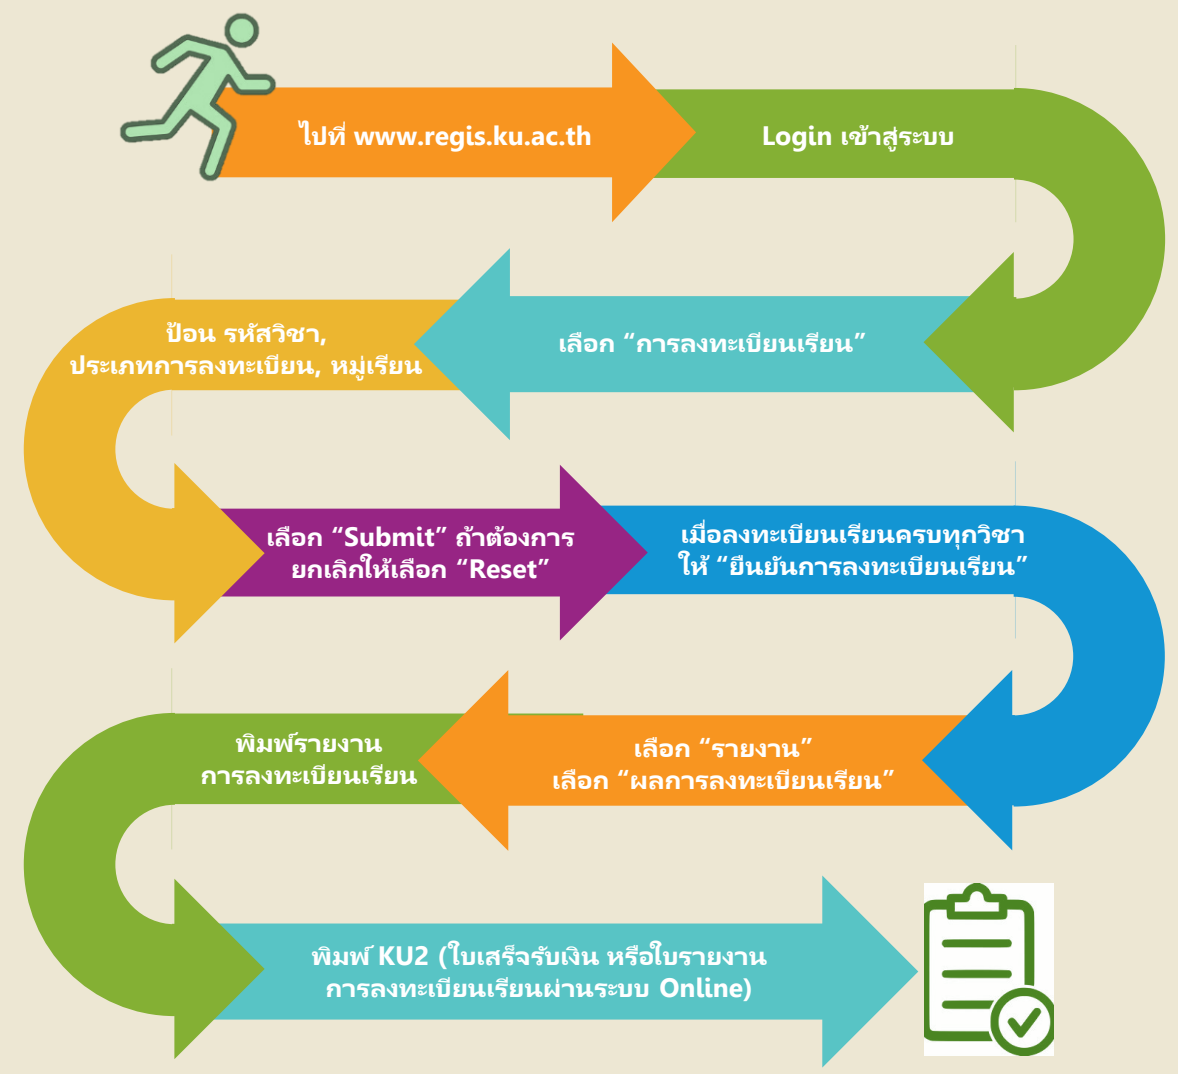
ไปที่ www.regis.ku.ac.th

Login เข้าสู่ระบบ

เลือก “การลงทะเบียนเรียน”

ป้อน รหัสวิชา, ประเภทการลงทะเบียน, หมู่เรียน

เลือก “Submit” ถ้าต้องการยกเลิกให้เลือก “Reset”

เมื่อลงทะเบียนเรียนครบทุกวิชา ให้ “ยืนยันการลงทะเบียนเรียน”

เลือก “รายงาน” เลือก “ผลการลงทะเบียนเรียน”

พิมพ์รายงาน การลงทะเบียนเรียน

พิมพ์ KU2 (ใบเสร็จรับเงิน หรือใบรายงานการลงทะเบียนเรียนผ่านระบบ Online)